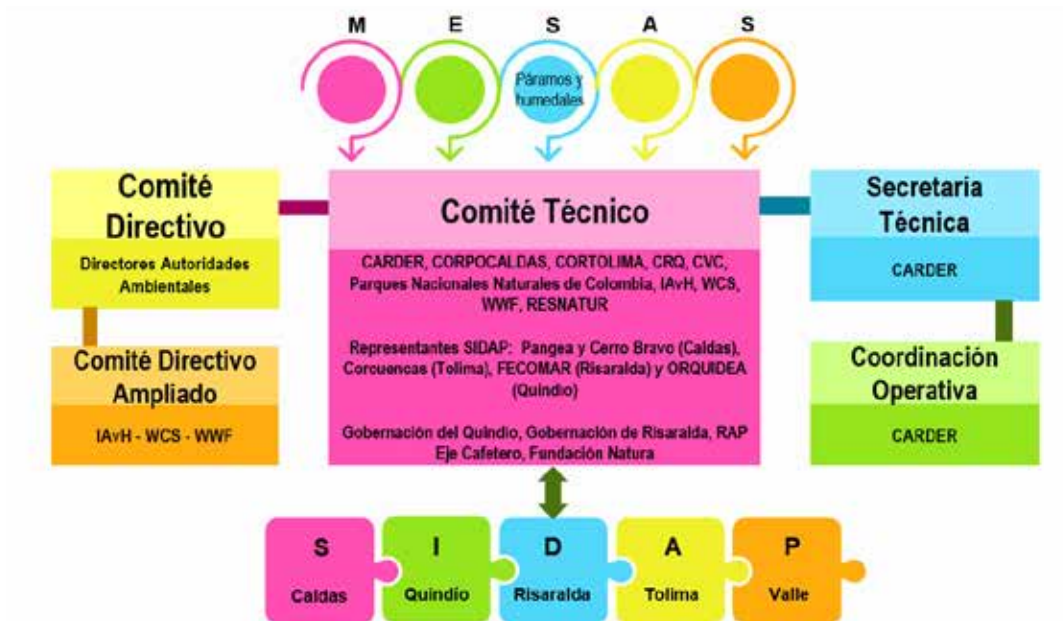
M E S A S

Páramos y humedales

Comité Directivo

Directores Autoridades Ambientales

Comité Directivo Ampliado

IAvH - WCS - WWF

Comité Técnico

CARDER, CORPOCALDAS, CORTOLIMA, CRQ, CVC, Parques Nacionales Naturales de Colombia, IAvH, WCS, WWF, RESNATUR

Representantes SIDAP: Pangea y Cerro Bravo (Caldas), Corcuencas (Tolima), FECOMAR (Risaralda) y ORQUIDEA (Quindío)

Gobernación del Quindío, Gobernación de Risaralda, RAP Eje Cafetero, Fundación Natura

Secretaria Técnica

CARDER

Coordinación Operativa

CARDER

S
Caldas

I
Quindío

D
Risaralda

A
Tolima

P
Valle